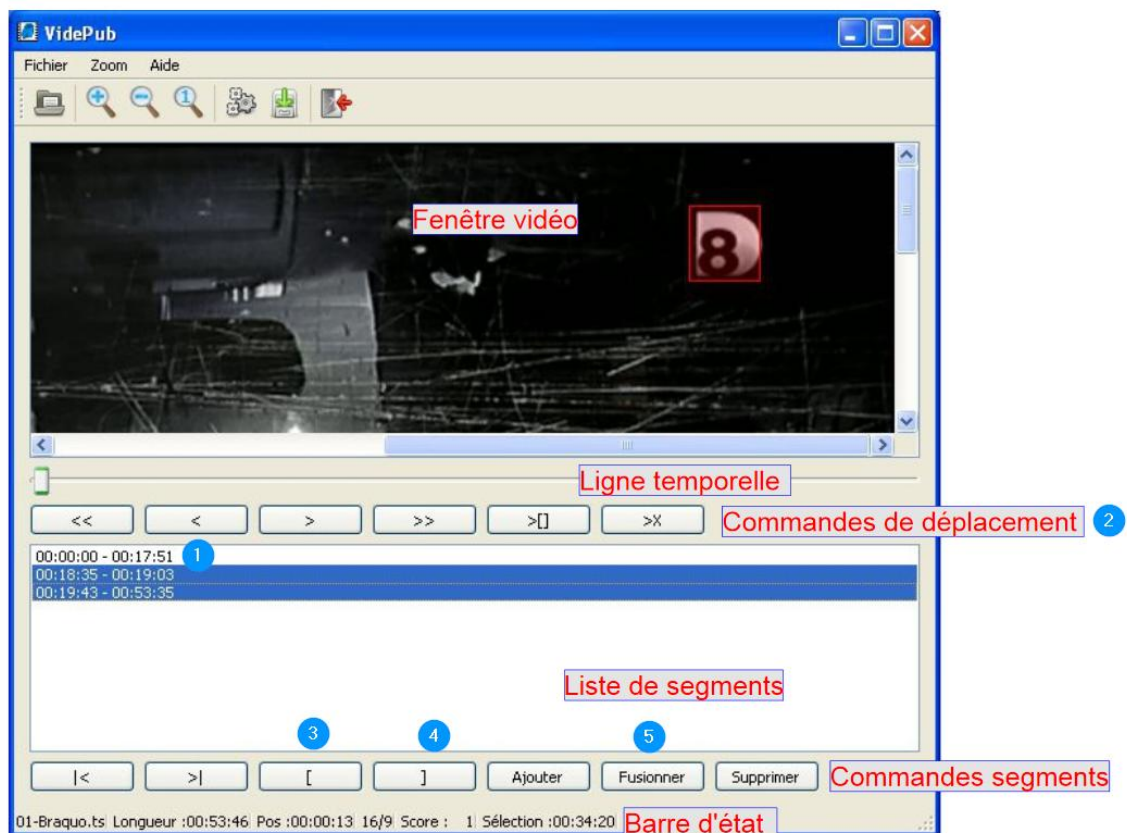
VidePub

Fichier Zoom Aide

Fenêtre vidéo

8

Ligne temporelle

<< < > >> >[] >X

Commandes de déplacement 2

00:00:00 - 00:17:51 1
00:18:35 - 00:19:03
00:19:43 - 00:53:35

Liste de segments

3 4 5

|< >| [ ] Ajouter Fusionner Supprimer

Commandes segments

01-Braquo.ts Longueur :00:53:46 Pos :00:00:13 16/9 Score : 1 Sélection :00:34:20 Barre d'état